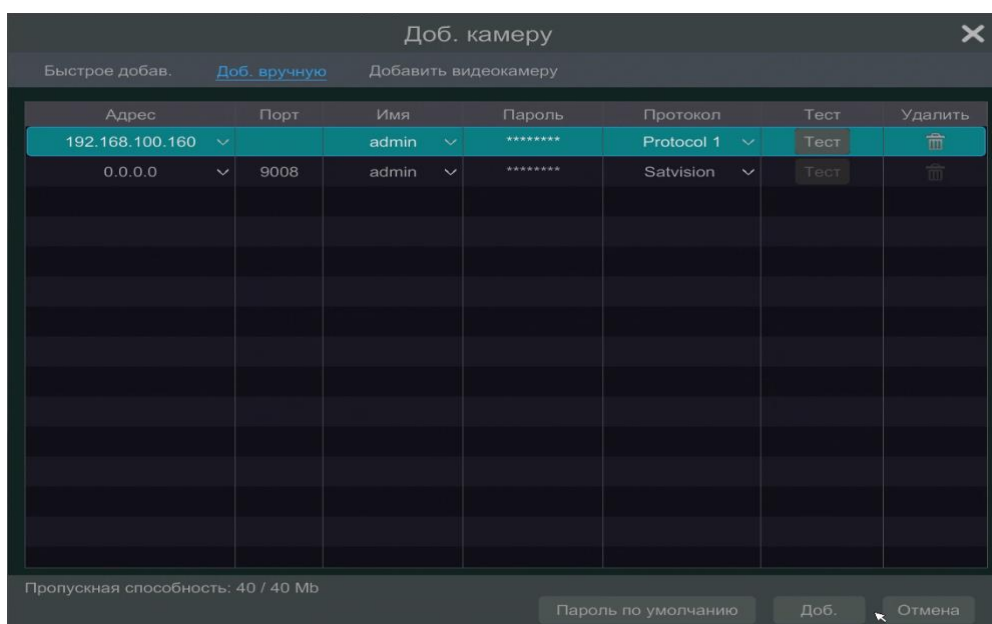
Доб. камеру

Быстрое добав. Доб. вручную Добавить видеокамеру

| Адрес | Порт | Имя | Пароль | Протокол | Тест | Удалить |
|---|---|---|---|---|---|---|
| 192.168.100.160 | | admin | ******** | Protocol 1 | Тест | |
| 0.0.0.0 | 9008 | admin | ******** | Satvision | Тест | |

Пропускная способность: 40 / 40 Mb

Пароль по умолчанию Доб. Отмена